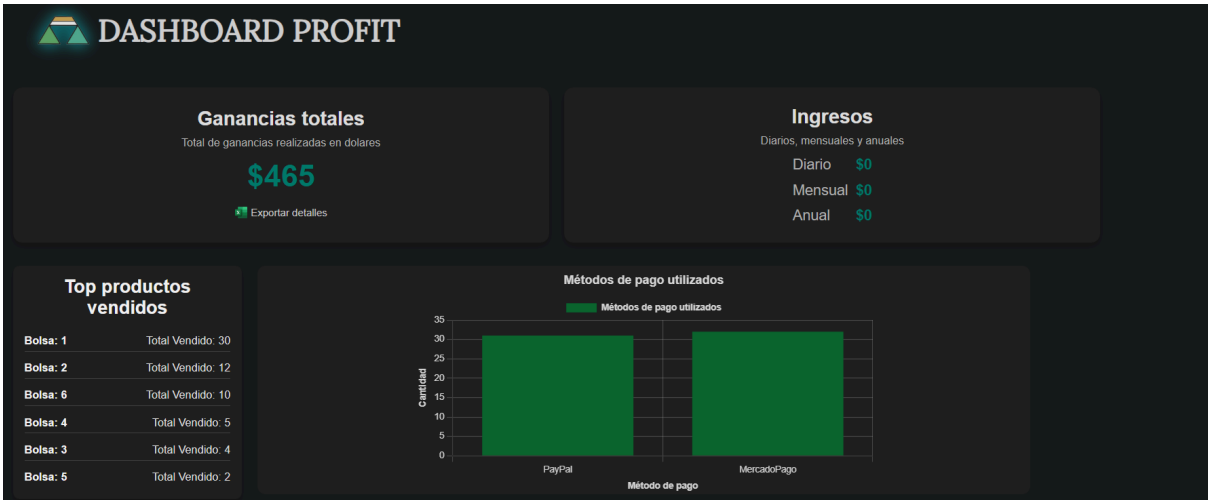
DASHBOARD PROFIT

Ganancias totales
Total de ganancias realizadas en dolares
$465
Exportar detalles

Ingresos
Diarios, mensuales y anuales
Diario $0
Mensual $0
Anual $0

Top productos vendidos

| Bolsa: 1 | Total Vendido: 30 |
|---|---|
| Bolsa: 2 | Total Vendido: 12 |
| Bolsa: 6 | Total Vendido: 10 |
| Bolsa: 4 | Total Vendido: 5 |
| Bolsa: 3 | Total Vendido: 4 |
| Bolsa: 5 | Total Vendido: 2 |

Métodos de pago utilizados
Métodos de pago utilizados
35
30
25
20
15
10
5
0
Cantidad
PayPal
MercadoPago
Método de pago